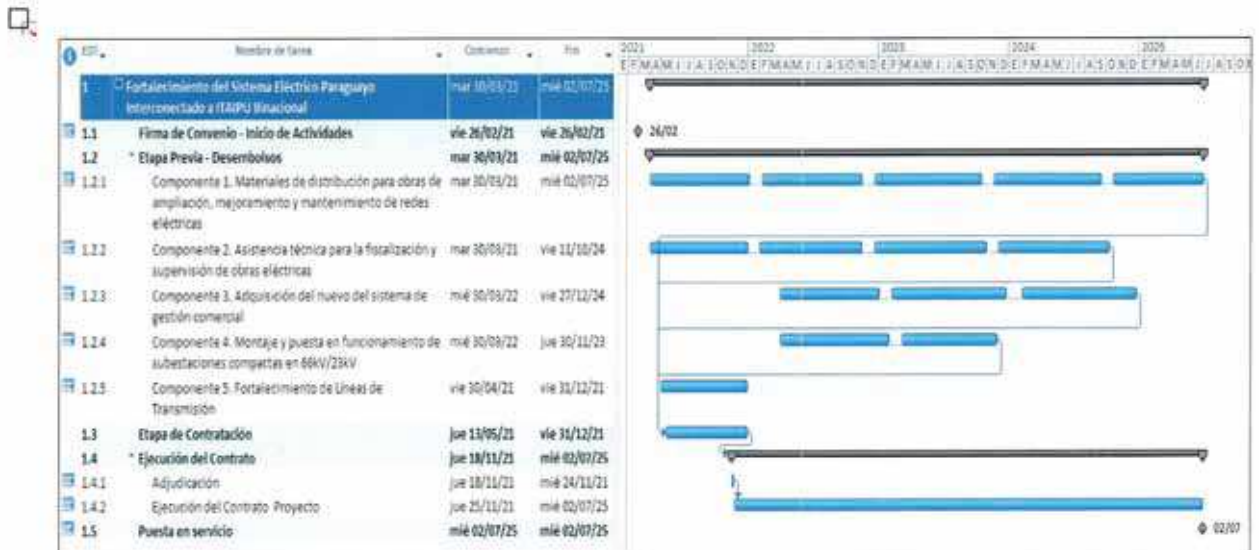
| EDT | Nombre de tarea | Comienzo | Fin |
|---|---|---|---|
| 1 | Fortalecimiento del Sistema Eléctrico Paraguayo Interconectado a ITAIPU Binacional | mar 30/03/21 | mié 02/07/25 |
| 1.1 | Firma de Convenio - Inicio de Actividades | vie 26/02/21 | vie 26/02/21 |
| 1.2 | Etapa Previa - Desembolsos | mar 30/03/21 | mié 02/07/25 |
| 1.2.1 | Componente 1. Materiales de distribución para obras de ampliación, mejoramiento y mantenimiento de redes eléctricas | mar 30/03/21 | mié 02/07/25 |
| 1.2.2 | Componente 2. Asistencia técnica para la fiscalización y supervisión de obras eléctricas | mar 30/03/21 | vie 11/10/24 |
| 1.2.3 | Componente 3. Adquisición del nuevo del sistema de gestión comercial | mié 30/03/22 | vie 27/12/24 |
| 1.2.4 | Componente 4. Montaje y puesta en funcionamiento de subestaciones compactas en 66kV/23kV | mié 30/03/22 | jue 30/11/23 |
| 1.2.5 | Componente 5. Fortalecimiento de Líneas de Transmisión | vie 30/04/21 | vie 31/12/21 |
| 1.3 | Etapa de Contratación | jue 13/05/21 | vie 31/12/21 |
| 1.4 | Ejecución del Contrato | jue 18/11/21 | mié 02/07/25 |
| 1.4.1 | Adjudicación | jue 18/11/21 | mié 24/11/21 |
| 1.4.2 | Ejecución del Contrato Proyecto | jue 25/11/21 | mié 02/07/25 |
| 1.5 | Puesta en servicio | mié 02/07/25 | mié 02/07/25 |

2021 2022 2023 2024 2025
E F M A M J J A S O N D E F M A M J J A S O N D E F M A M J J A S O N D E F M A M J J A S O N D E F M A M J J A S O

26/02

02/07